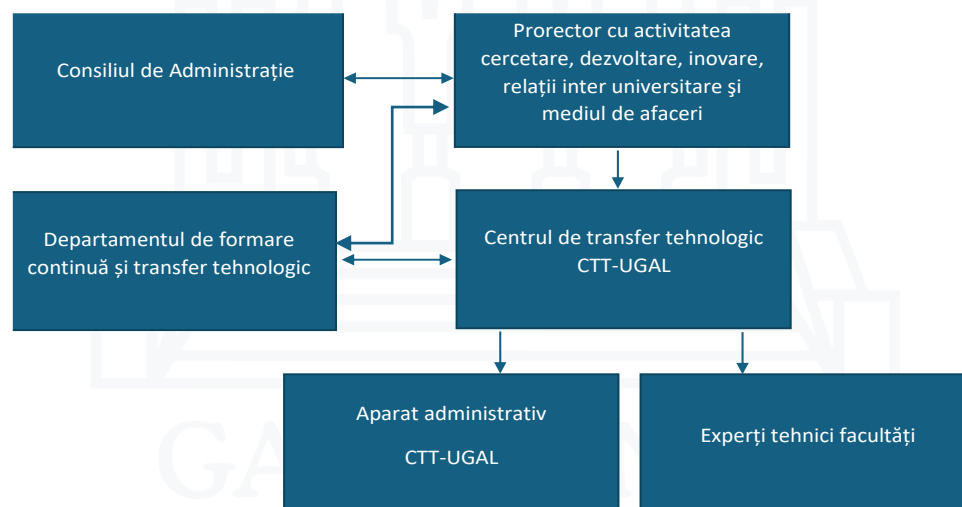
Consiliul de Administrație

Prorector cu activitatea cercetare, dezvoltare, inovare, relații inter universitare şi mediul de afaceri

Departamentul de formare continuă și transfer tehnologic

Centrul de transfer tehnologic CTT-UGAL

Aparat administrativ

CTT-UGAL

Experți tehnici facultăți